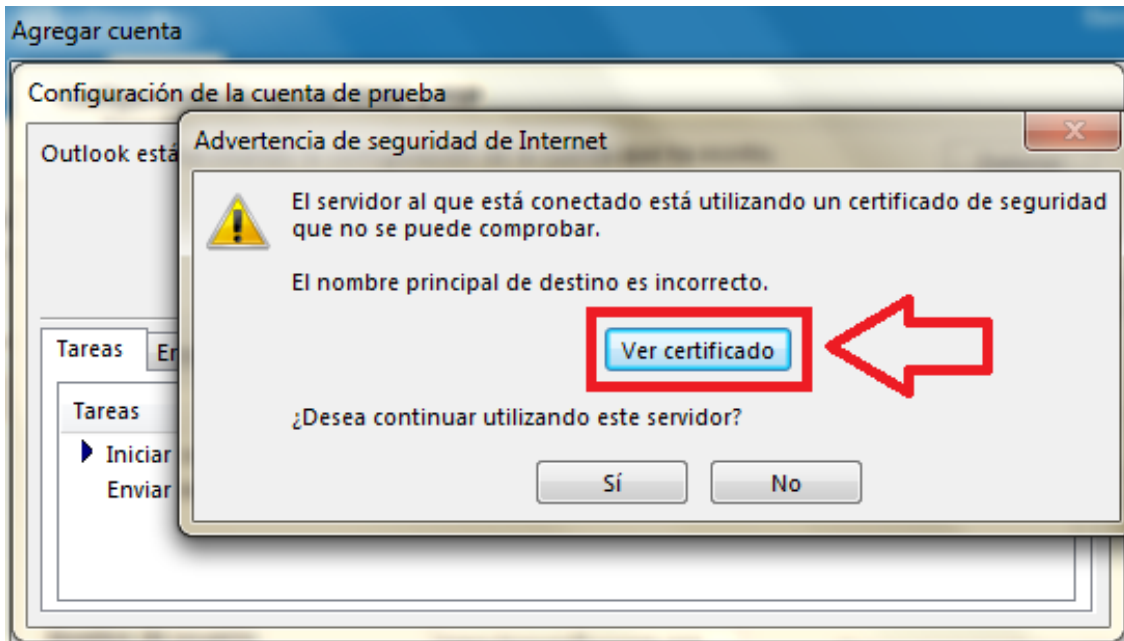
Agregar cuenta

Configuración de la cuenta de prueba

Outlook está

Tareas

Er

Tareas

Iniciar

Enviar

Advertencia de seguridad de Internet

El servidor al que está conectado está utilizando un certificado de seguridad que no se puede comprobar.

El nombre principal de destino es incorrecto.

Ver certificado

¿Desea continuar utilizando este servidor?

Sí

No